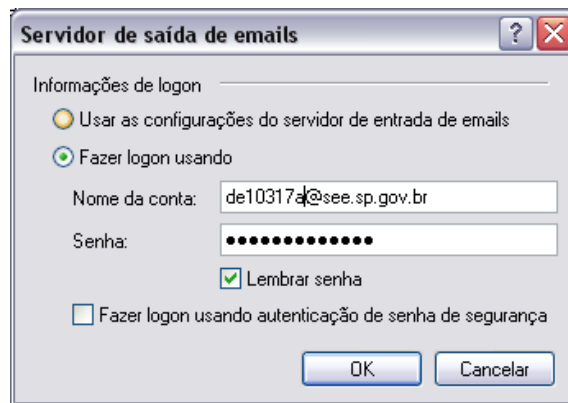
Servidor de saída de emails

?

Informações de logon

Usar as configurações do servidor de entrada de emails

Fazer logon usando

Nome da conta: de10317a@see.sp.gov.br

Senha: ●●●●●●●●●●●●●

Lembrar senha

Fazer logon usando autenticação de senha de segurança

OK

Cancelar